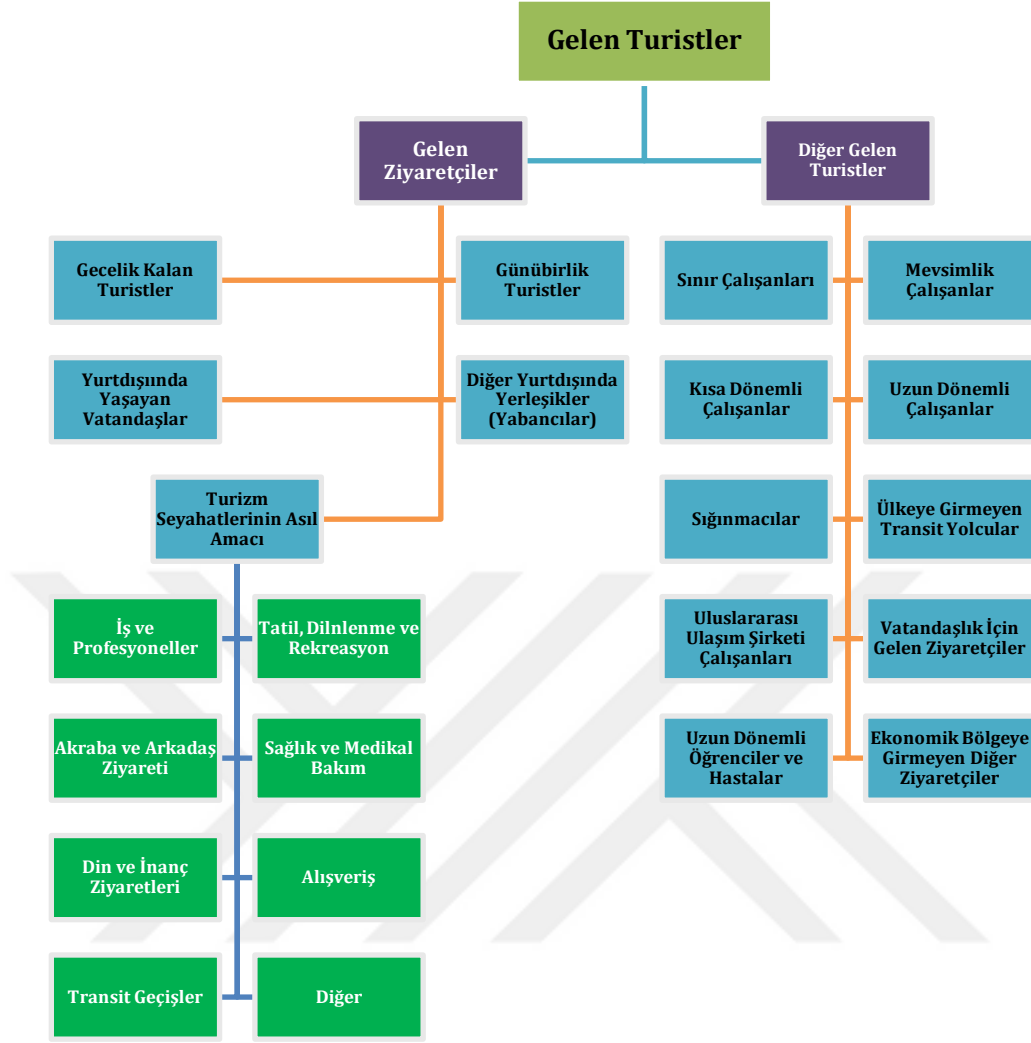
Gelen Turistler

Gelen Ziyaretçiler

Diğer Gelen Turistler

Gecelik Kalan Turistler

Günübirlik Turistler

Yurtdışında Yaşayan Vatandaşlar

Diğer Yurtdışında Yerleşikler (Yabancılar)

Turizm Seyahatlerinin Asıl Amacı

İş ve Profesyoneller

Tatil, Dilnlenme ve Rekreasyon

Akraba ve Arkadaş Ziyareti

Sağlık ve Medikal Bakım

Din ve İnanç Ziyaretleri

Alışveriş

Transit Geçişler

Diğer

Sınır Çalışanları

Mevsimlik Çalışanlar

Kısa Dönemli Çalışanlar

Uzun Dönemli Çalışanlar

Sığınmacılar

Ülkeye Girmeyen Transit Yolcular

Uluslararası Ulaşım Şirketi Çalışanları

Vatandaşlık İçin Gelen Ziyaretçiler

Uzun Dönemli Öğrenciler ve Hastalar

Ekonomik Bölgeye Girmeyen Diğer Ziyaretçiler